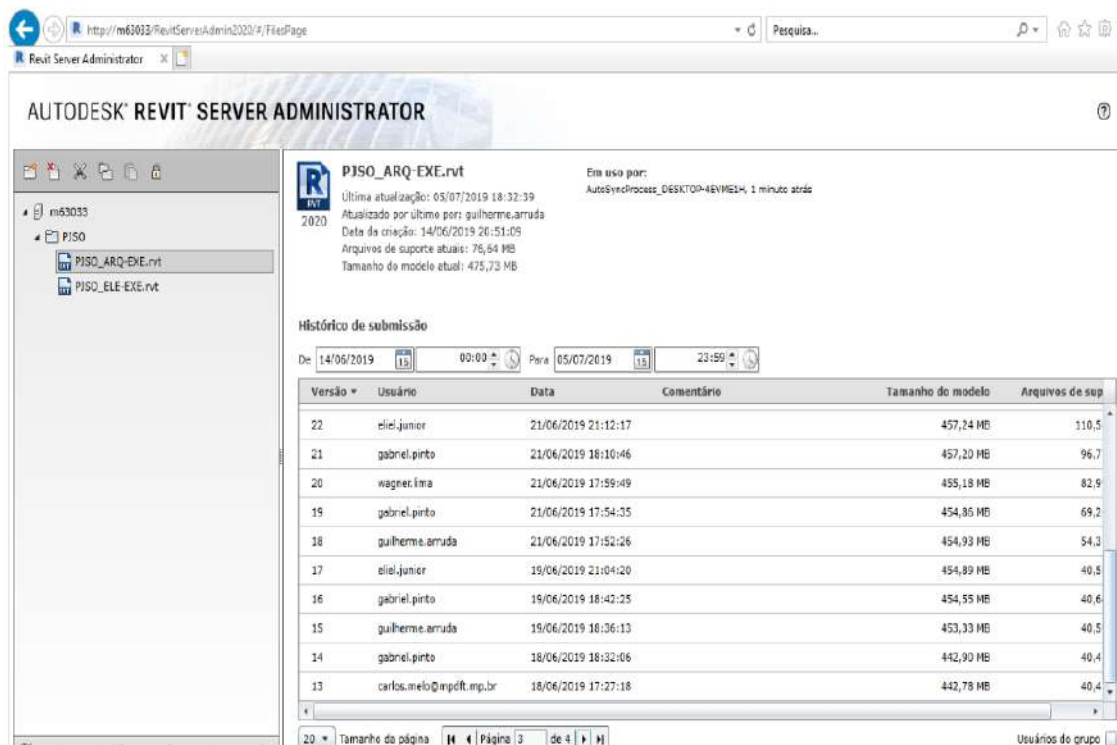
http://m63033/RevitServerAdmin2020/#/FilesPage

Pesquisa...

Revit Server Administrator

AUTODESK® REVIT® SERVER ADMINISTRATOR

m63033
PJSO
PJSO_ARQ-EXE.rvt
PJSO_ELE-EXE.rvt

RVT 2020

PJSO_ARQ-EXE.rvt
Última atualização: 05/07/2019 18:32:39
Atualizado por último por: guilherme.arruda
Data da criação: 14/06/2019 20:51:09
Arquivos de suporte atuais: 76,64 MB
Tamanho do modelo atual: 475,73 MB

Em uso por:
AutoSyncProcess_DESKTOP-4EVME1H, 1 minuto atrás

Histórico de submissão

De 14/06/2019 15 00:00 Para 05/07/2019 15 23:59

| Versão | Usuário | Data | Comentário | Tamanho do modelo | Arquivos de sup |
|---|---|---|---|---|---|
| 22 | eliel.junior | 21/06/2019 21:12:17 | | 457,24 MB | 110,5 |
| 21 | gabriel.pinto | 21/06/2019 18:10:46 | | 457,20 MB | 96,7 |
| 20 | wagner.lima | 21/06/2019 17:59:49 | | 455,18 MB | 82,9 |
| 19 | gabriel.pinto | 21/06/2019 17:54:35 | | 454,86 MB | 69,2 |
| 18 | guilherme.arruda | 21/06/2019 17:52:26 | | 454,93 MB | 54,3 |
| 17 | eliel.junior | 19/06/2019 21:04:20 | | 454,89 MB | 40,5 |
| 16 | gabriel.pinto | 19/06/2019 18:42:25 | | 454,55 MB | 40,6 |
| 15 | guilherme.arruda | 19/06/2019 18:36:13 | | 453,33 MB | 40,5 |
| 14 | gabriel.pinto | 18/06/2019 18:32:06 | | 442,90 MB | 40,4 |
| 13 | carlos.melo@mpdft.mp.br | 18/06/2019 17:27:18 | | 442,78 MB | 40,4 |

20 Tamanho da página Página 3 de 4

Usuários do grupo